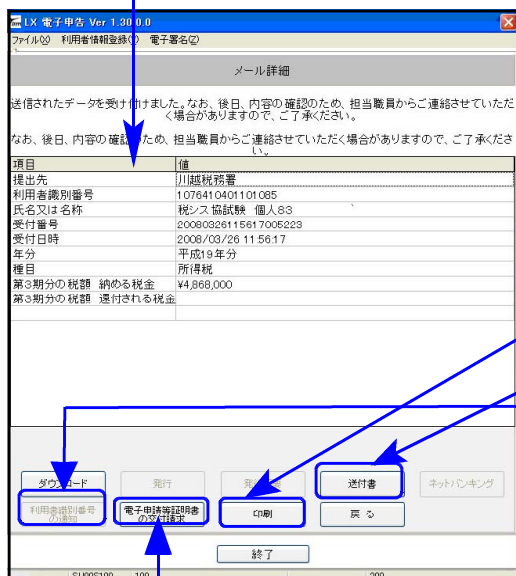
LX 電子申告 Ver 1.30 0.0

ファイル(X) 利用者情報登録(I) 電子署名(Z)

メール詳細

送信されたデータを受け付けました。なお、後日、内容の確認のため、担当職員からご連絡させていただく場合がありますので、ご了承ください。

なお、後日、内容の確認のため、担当職員からご連絡させていただく場合がありますので、ご了承ください。

| 項目 | 値 |
|---|---|
| 提出先 | 川越税務署 |
| 利用者識別番号 | 1076410401101085 |
| 氏名又は名称 | 税シス 協試験 個人83 |
| 受付番号 | 20080326115617005223 |
| 受付日時 | 2008/03/26 11:56:17 |
| 年分 | 平成19年分 |
| 種目 | 所得税 |
| 第3期分の税額 納める税金 | ¥4,868,000 |
| 第3期分の税額 還付される税金 | |

ダウンロード

発行

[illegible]

送付書

ネットバンキング

利用者識別番号の通知

電子申請等証明書の交付請求

印刷

戻る

終了